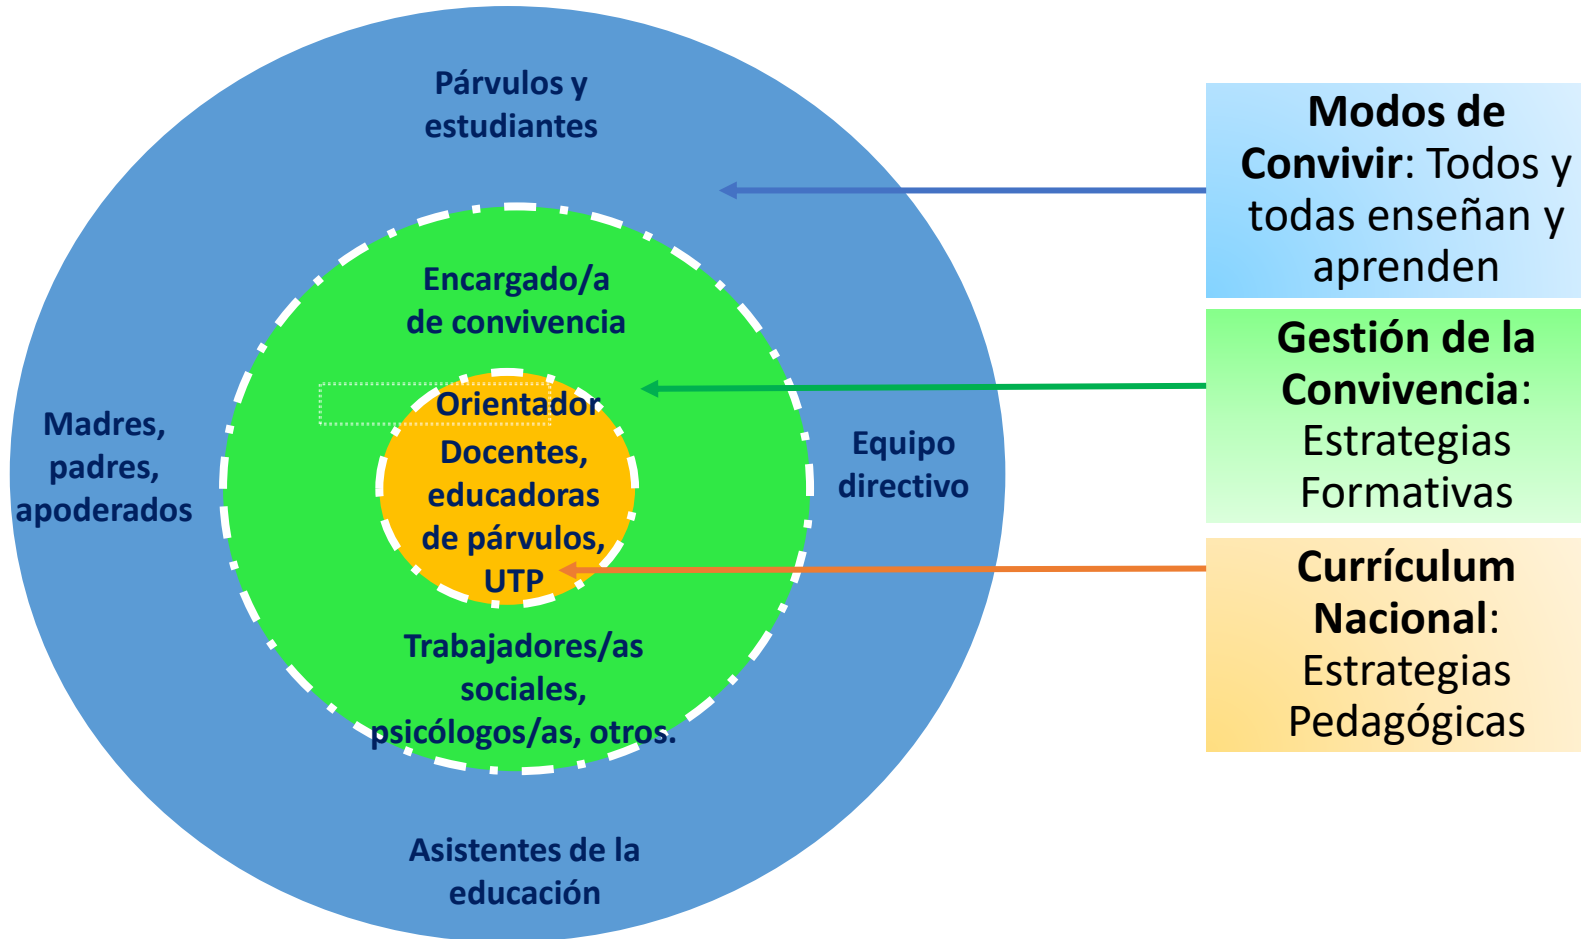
Párvulos y estudiantes

Madres, padres, apoderados

Encargado/a de convivencia

Orientador

Docentes, educadoras de párvulos, UTP

Equipo directivo

Trabajadores/as sociales, psicólogos/as, otros.

Asistentes de la educación

**Modos de Convivir**: Todos y todas enseñan y aprenden

**Gestión de la Convivencia**: Estrategias Formativas

**Currículum Nacional**: Estrategias Pedagógicas